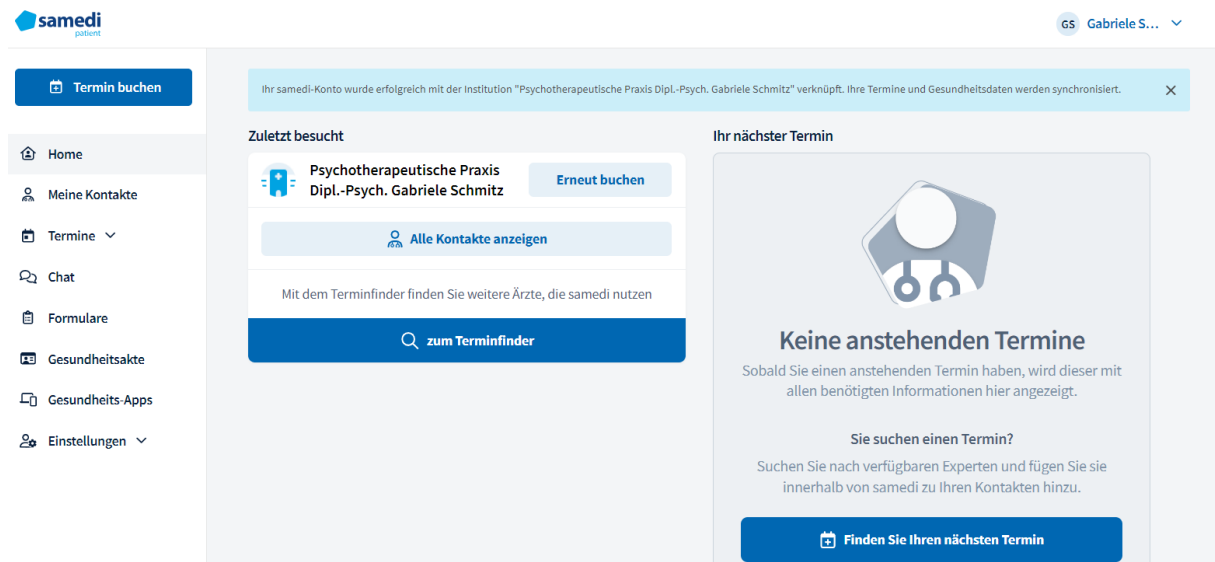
samedi
patient

GS Gabriele S...

Termin buchen

Home
Meine Kontakte
Termine
Chat
Formulare
Gesundheitsakte
Gesundheits-Apps
Einstellungen

Ihr samedi-Konto wurde erfolgreich mit der Institution "Psychotherapeutische Praxis Dipl.-Psych. Gabriele Schmitz" verknüpft. Ihre Termine und Gesundheitsdaten werden synchronisiert.

Zuletzt besucht

Psychotherapeutische Praxis Dipl.-Psych. Gabriele Schmitz

Erneut buchen

Alle Kontakte anzeigen

Mit dem Terminfinder finden Sie weitere Ärzte, die samedi nutzen

zum Terminfinder

Ihr nächster Termin

Keine anstehenden Termine

Sobald Sie einen anstehenden Termin haben, wird dieser mit allen benötigten Informationen hier angezeigt.

Sie suchen einen Termin?

Suchen Sie nach verfügbaren Experten und fügen Sie sie innerhalb von samedi zu Ihren Kontakten hinzu.

Finden Sie Ihren nächsten Termin